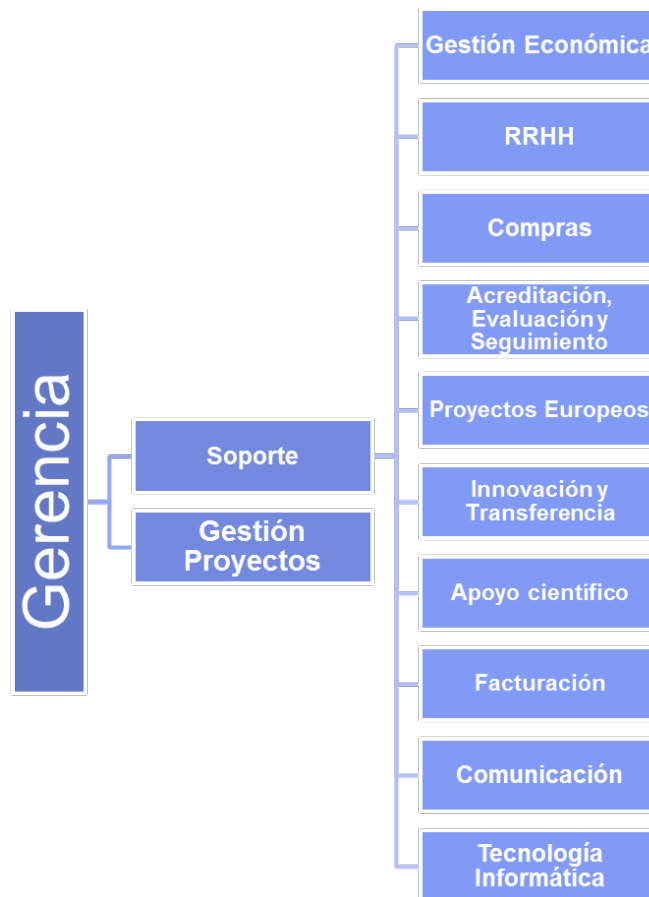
Gerencia

Soporte

Gestión Proyectos

Gestión Económica

RRHH

Compras

Acreditación, Evaluación y Seguimiento

Proyectos Europeos

Innovación y Transferencia

Apoyo científico

Facturación

Comunicación

Tecnología Informática